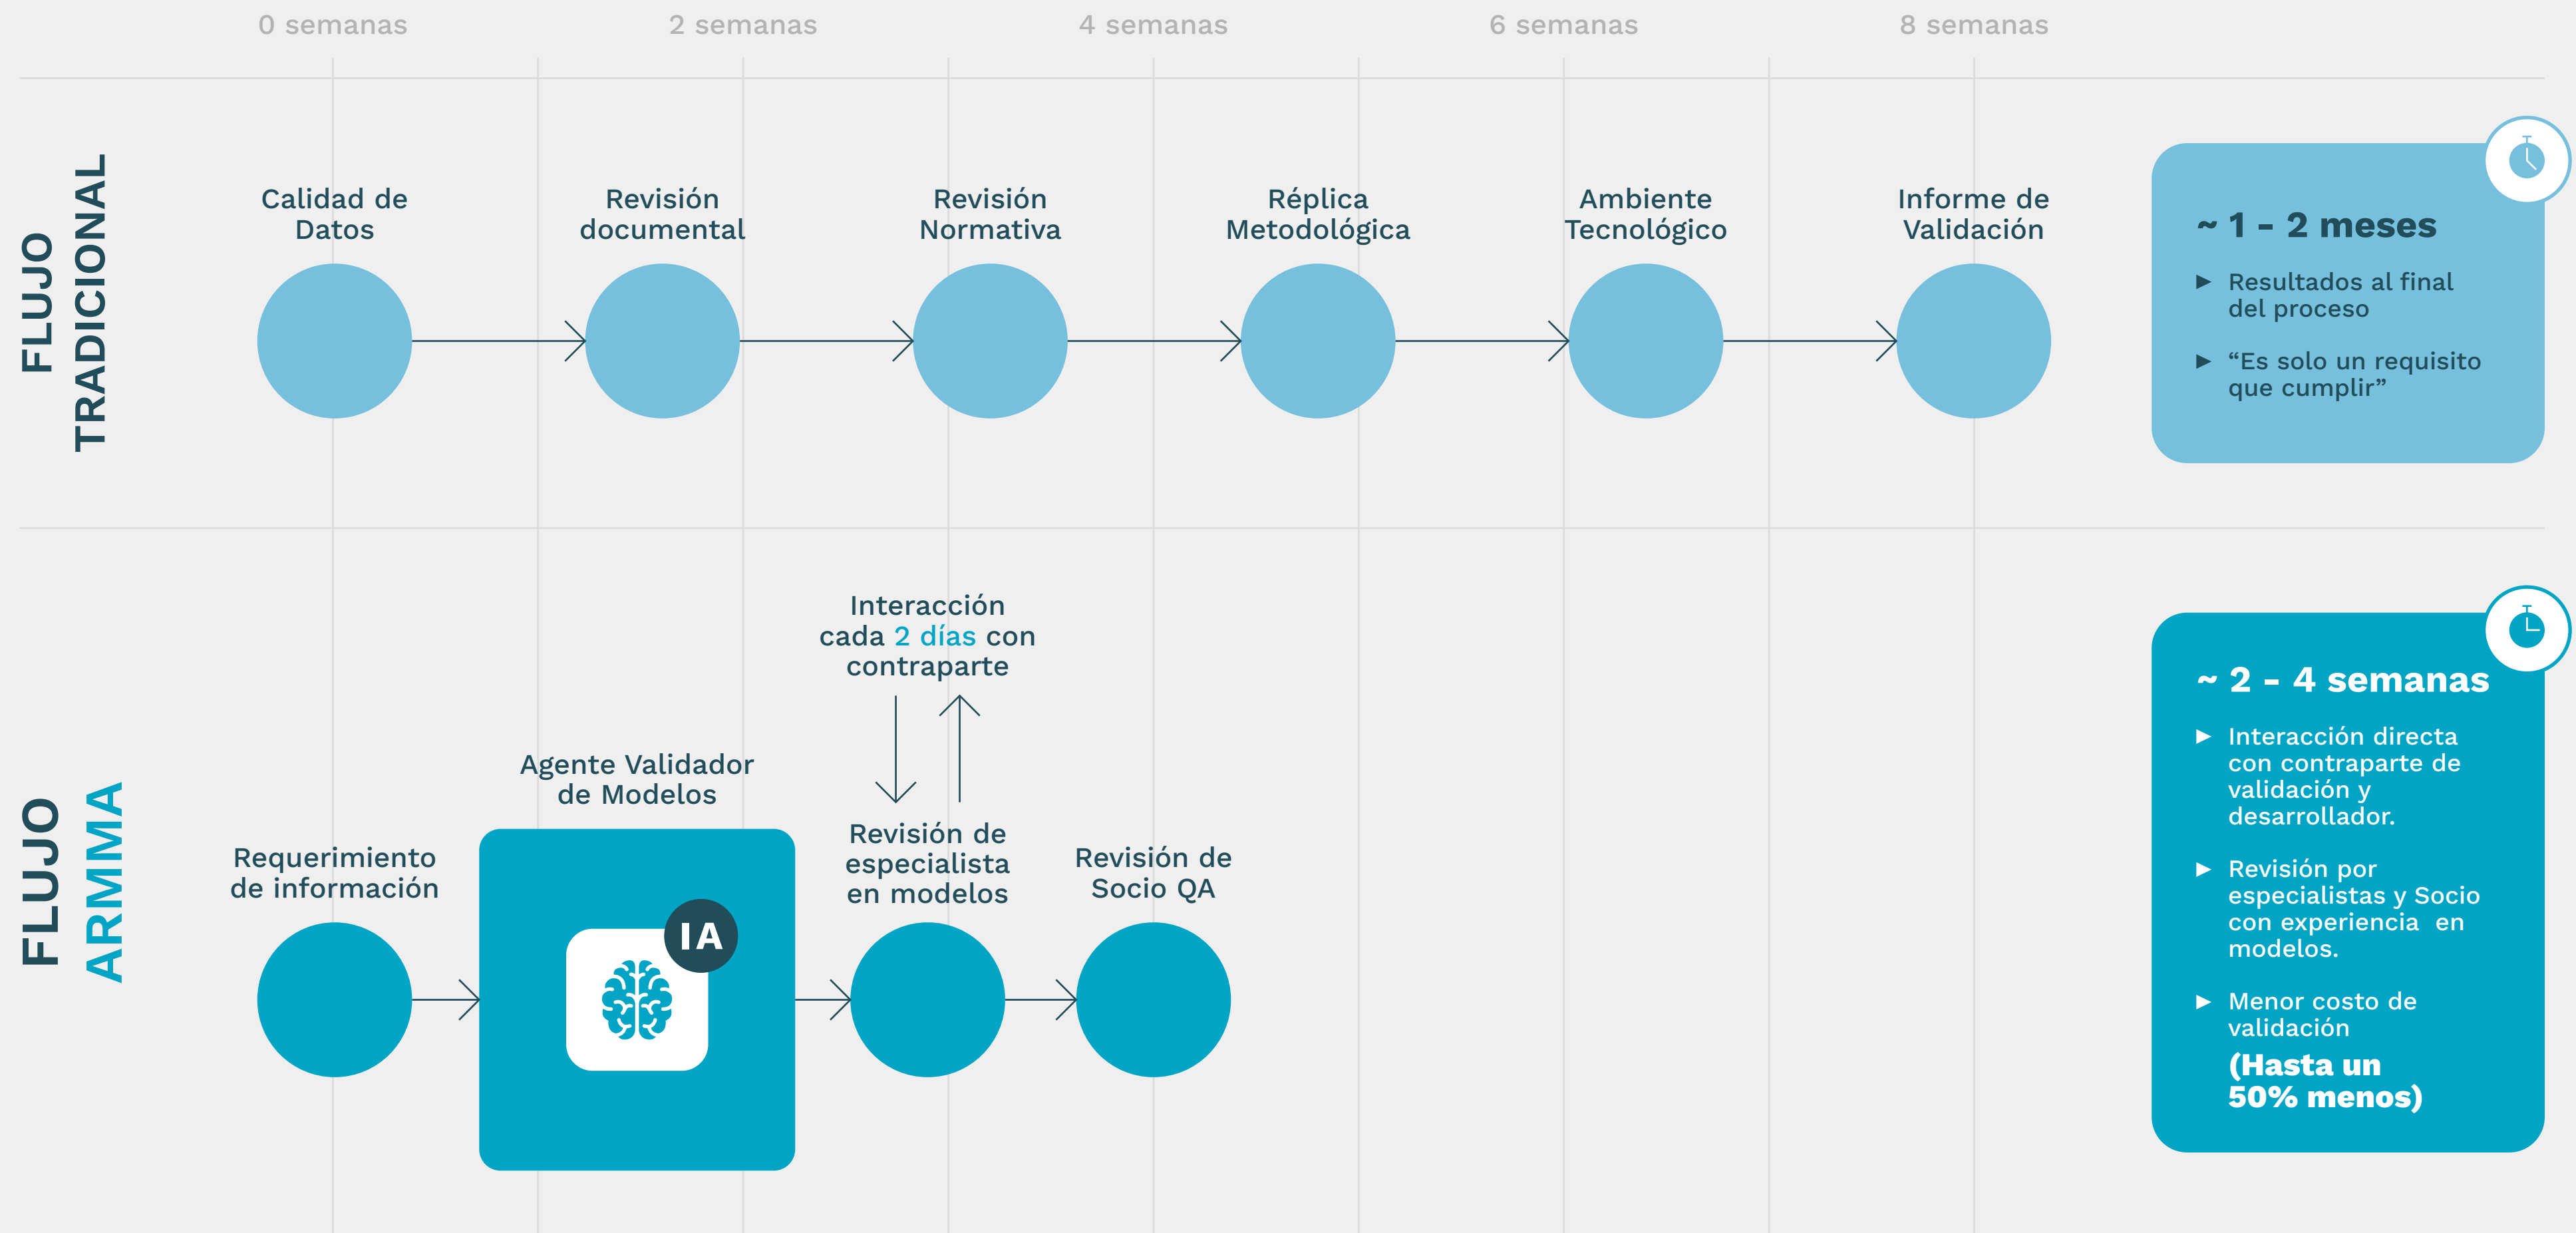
0 semanas 2 semanas 4 semanas 6 semanas 8 semanas

FLUJO TRADICIONAL

Calidad de Datos

Revisión documental

Revisión Normativa

Réplica Metodológica

Ambiente Tecnológico

Informe de Validación

~ 1 - 2 meses

▶ Resultados al final del proceso

▶ “Es solo un requisito que cumplir”

FLUJO ARMMA

Interacción cada 2 días con contraparte

Agente Validador de Modelos

Requerimiento de información

IA

Revisión de especialista en modelos

Revisión de Socio QA

~ 2 - 4 semanas

▶ Interacción directa con contraparte de validación y desarrollador.

▶ Revisión por especialistas y Socio con experiencia en modelos.

▶ Menor costo de validación

(Hasta un 50% menos)